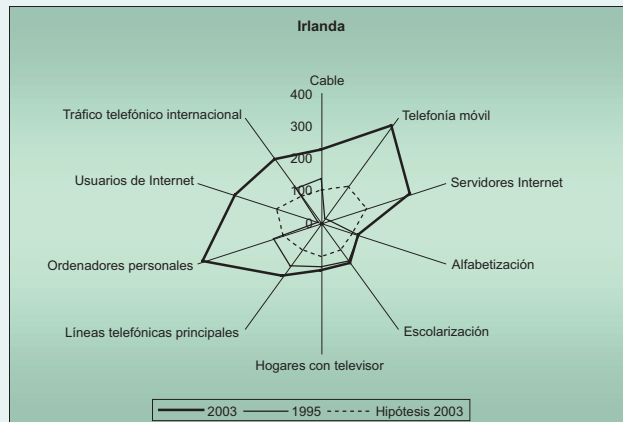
Irlanda

Cable
400
300
200
100
0

Telefonía móvil
Servidores Internet
Alfabetización
Escolarización
Hogares con televisor
Líneas telefónicas principales
Ordenadores personales
Usuarios de Internet
Tráfico telefónico internacional

2003 —— 1995 ------ Hipótesis 2003